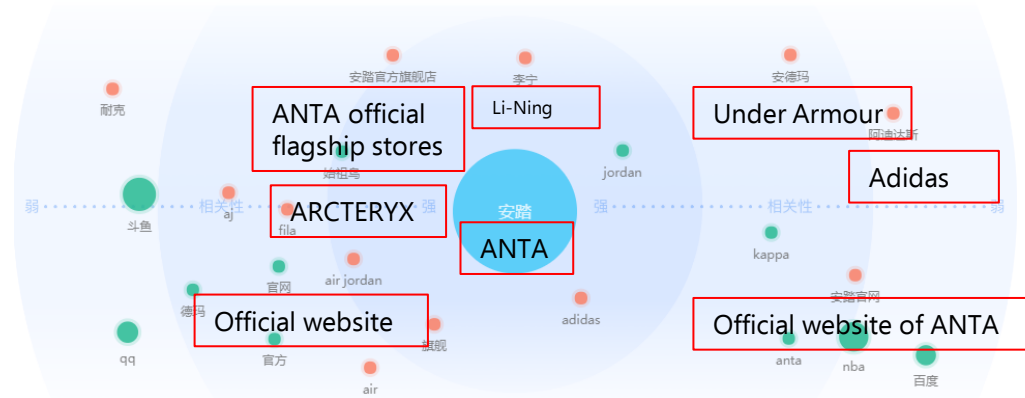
耐克

安踏官方旗舰店

李宁

安德玛

ANTA official flagship stores

Li-Ning

Under Armour

阿迪达斯

始祖鸟

jordan

Adidas

弱

斗鱼

相关性

aj

ARCTERYX

强

安踏

强

相关性

弱

fila

ANTA

kappa

官网

air jordan

德玛

安踏官网

Official website

旗舰

adidas

Official website of ANTA

qq

官方

anta

nba

百度

air